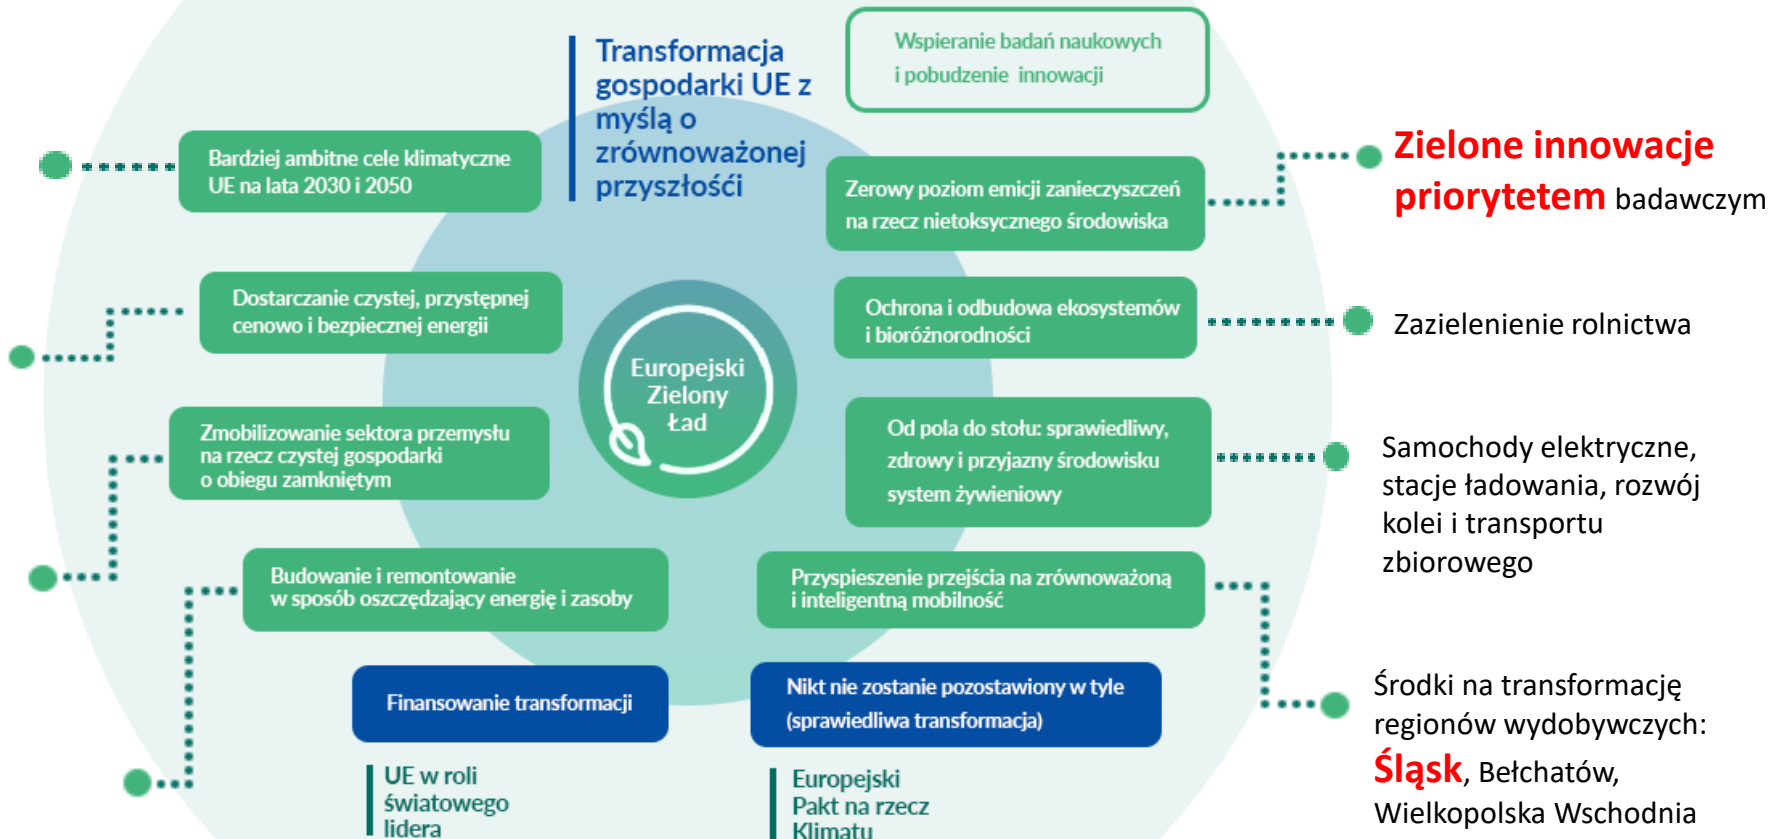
Transformacja gospodarki UE z myślą o zrównoważonej przyszłości

Wspieranie badań naukowych i pobudzenie innowacji

Bardziej ambitne cele klimatyczne UE na lata 2030 i 2050

Zerowy poziom emicji zanieczyszczeń na rzecz nietoksycznego środowiska

Zielone innowacje priorytetem badawczym

Dostarczanie czystej, przystępnej cenowo i bezpiecznej energii

Ochrona i odbudowa ekosystemów i bioróżnorodności

Zazielenienie rolnictwa

Europejski Zielony Ład

Zmobilizowanie sektora przemysłu na rzecz czystej gospodarki o obiegu zamkniętym

Od pola do stołu: sprawiedliwy, zdrowy i przyjazny środowisku system żywieniowy

Samochody elektryczne, stacje ładowania, rozwój kolei i transportu zbiorowego

Budowanie i remontowanie w sposób oszczędzający energię i zasoby

Przyspieszenie przejścia na zrównoważoną i inteligentną mobilność

Finansowanie transformacji

Nikt nie zostanie pozostawiony w tyle (sprawiedliwa transformacja)

Środki na transformację regionów wydobywczych: Śląsk, Bełchatów, Wielkopolska Wschodnia

UE w roli światowego lidera

Europejski Pakt na rzecz Klimatu